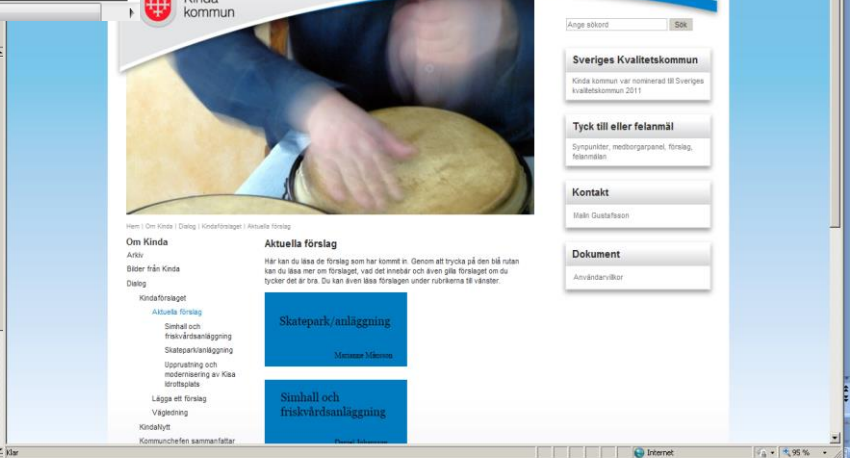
Kinda kommun

Ange sökord
Sök

Sveriges Kvalitetskommun

Kinda kommun var nominerad till Sveriges kvalitetskommun 2011

Tyck till eller felanmäl

Synpunkter, medborgarpanel, förslag, felanmälan

Kontakt

Malin Gustafsson

Dokument

Användarvillkor

Hem | Om Kinda | Dialog | Kindaförslaget | Aktuella förslag

Om Kinda
Arkiv
Bilder från Kinda
Dialog
Kindaförslaget
Aktuella förslag
Simhall och friskvårdsanläggning
Skatepark/anläggning
Upprustning och modernisering av Kisa Idrottsplats
Lägga ett förslag
Vägledning
KindaNytt
Kommunchefen sammanfattar

Aktuella förslag

Här kan du läsa de förslag som har kommit in. Genom att trycka på den blå rutan kan du läsa mer om förslaget, vad det innebär och även gilla förslaget om du tycker det är bra. Du kan även läsa förslagen under rubrikerna till vänster.

Skatepark/anläggning

Marianne Månsson

Simhall och friskvårdsanläggning

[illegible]

Klar
Internet
95 %